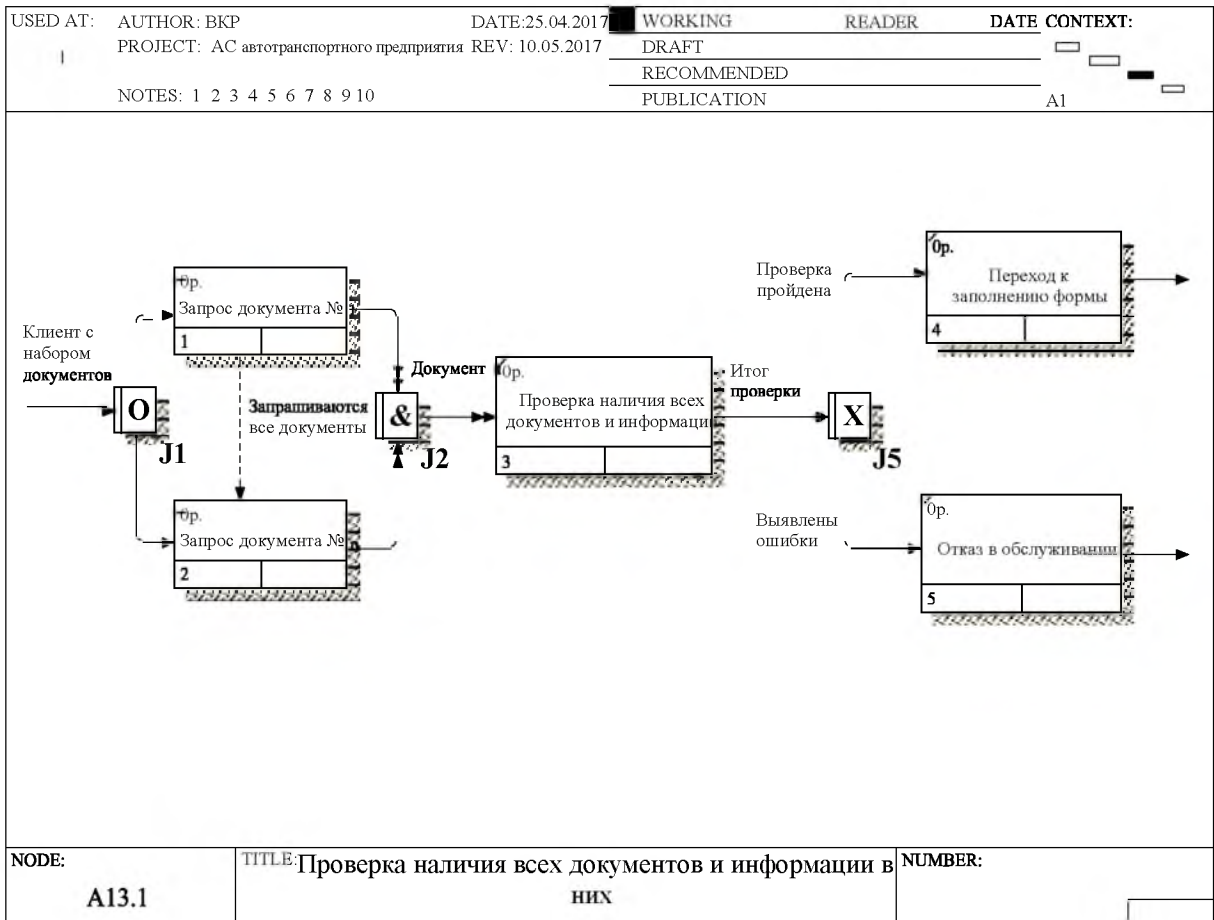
| USED AT: | AUTHOR: ВКР DATE:25.04.2017 | WORKING | READER | DATE | CONTEXT: |
|---|---|---|---|---|---|
| | PROJECT: АС автотранспортного предприятия REV: 10.05.2017 | DRAFT | | | |
| | | RECOMMENDED | | | |
| | NOTES: 1 2 3 4 5 6 7 8 9 10 | PUBLICATION | | | A1 |

Клиент с набором документов

O

J1

0р.
Запрос документа №1
1

Запрашиваются все документы

0р.
Запрос документа №
2

Документ

&

J2

0р.
Проверка наличия всех документов и информаци
3

Итог проверки

X

J5

Проверка пройдена

0р.
Переход к заполнению формы
4

Выявлены ошибки

0р.
Отказ в обслуживани
5

NODE: A13.1

TITLE: Проверка наличия всех документов и информации в них

NUMBER: